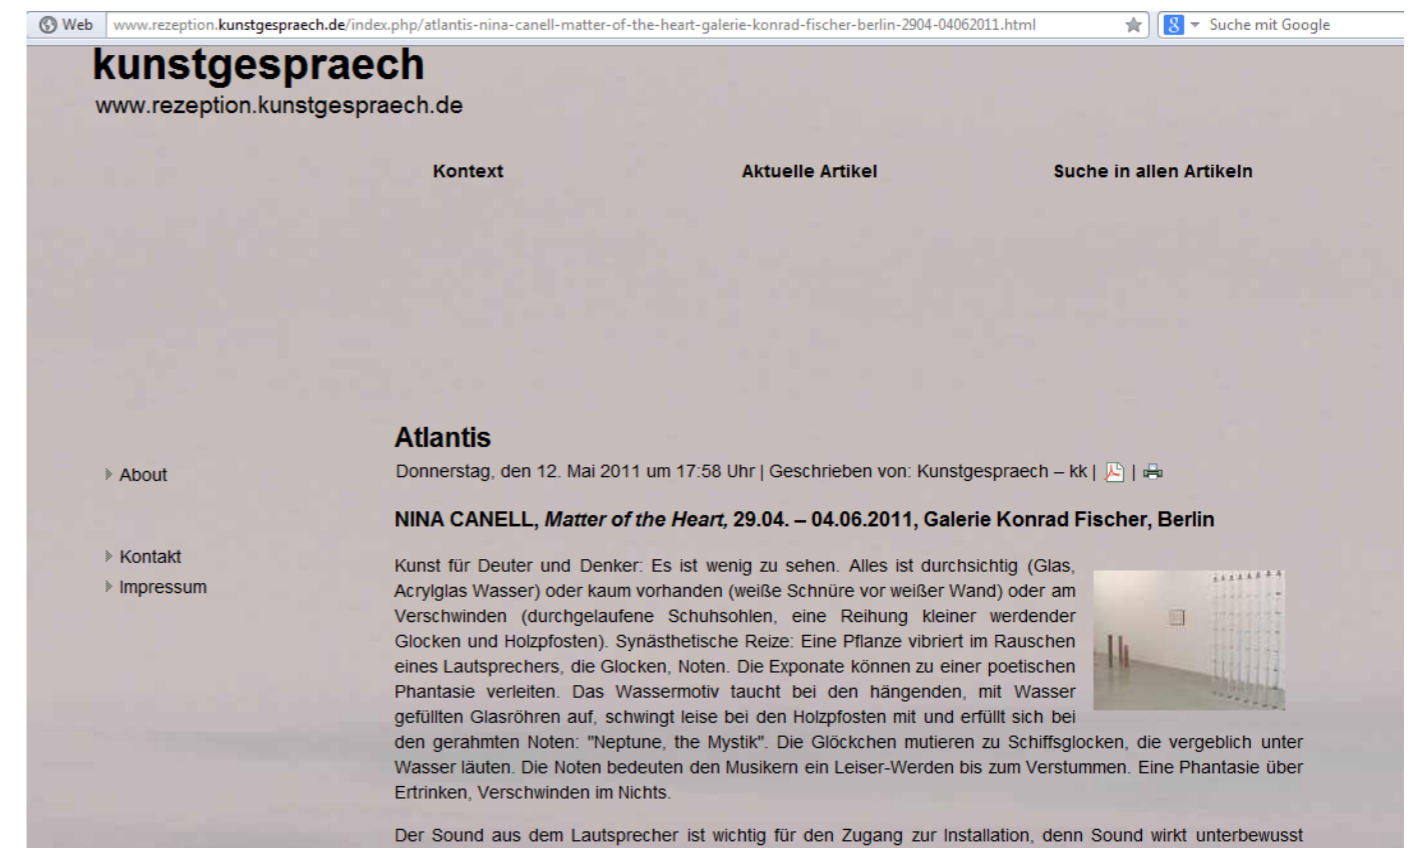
Web www.rezeption.kunstgespraech.de/index.php/atlantis-nina-canell-matter-of-the-heart-galerie-konrad-fischer-berlin-2904-04062011.html

Suche mit Google

kunstgespraech
www.rezeption.kunstgespraech.de

Kontext Aktuelle Artikel Suche in allen Artikeln

About

Kontakt
Impressum

Atlantis

Donnerstag, den 12. Mai 2011 um 17:58 Uhr | Geschrieben von: Kunstgespraech – kk | |

NINA CANELL, *Matter of the Heart,* 29.04. – 04.06.2011, Galerie Konrad Fischer, Berlin

Kunst für Deuter und Denker: Es ist wenig zu sehen. Alles ist durchsichtig (Glas, Acrylglas Wasser) oder kaum vorhanden (weiße Schnüre vor weißer Wand) oder am Verschwinden (durchgelaufene Schuhsohlen, eine Reihung kleiner werdender Glocken und Holzpfosten). Synästhetische Reize: Eine Pflanze vibriert im Rauschen eines Lautsprechers, die Glocken, Noten. Die Exponate können zu einer poetischen Phantasie verleiten. Das Wassermotiv taucht bei den hängenden, mit Wasser gefüllten Glasröhren auf, schwingt leise bei den Holzpfosten mit und erfüllt sich bei den gerahmten Noten: "Neptune, the Mystik". Die Glöckchen mutieren zu Schiffsglocken, die vergeblich unter Wasser läuten. Die Noten bedeuten den Musikern ein Leiser-Werden bis zum Verstummen. Eine Phantasie über Ertrinken, Verschwinden im Nichts.

Der Sound aus dem Lautsprecher ist wichtig für den Zugang zur Installation, denn Sound wirkt unterbewusst